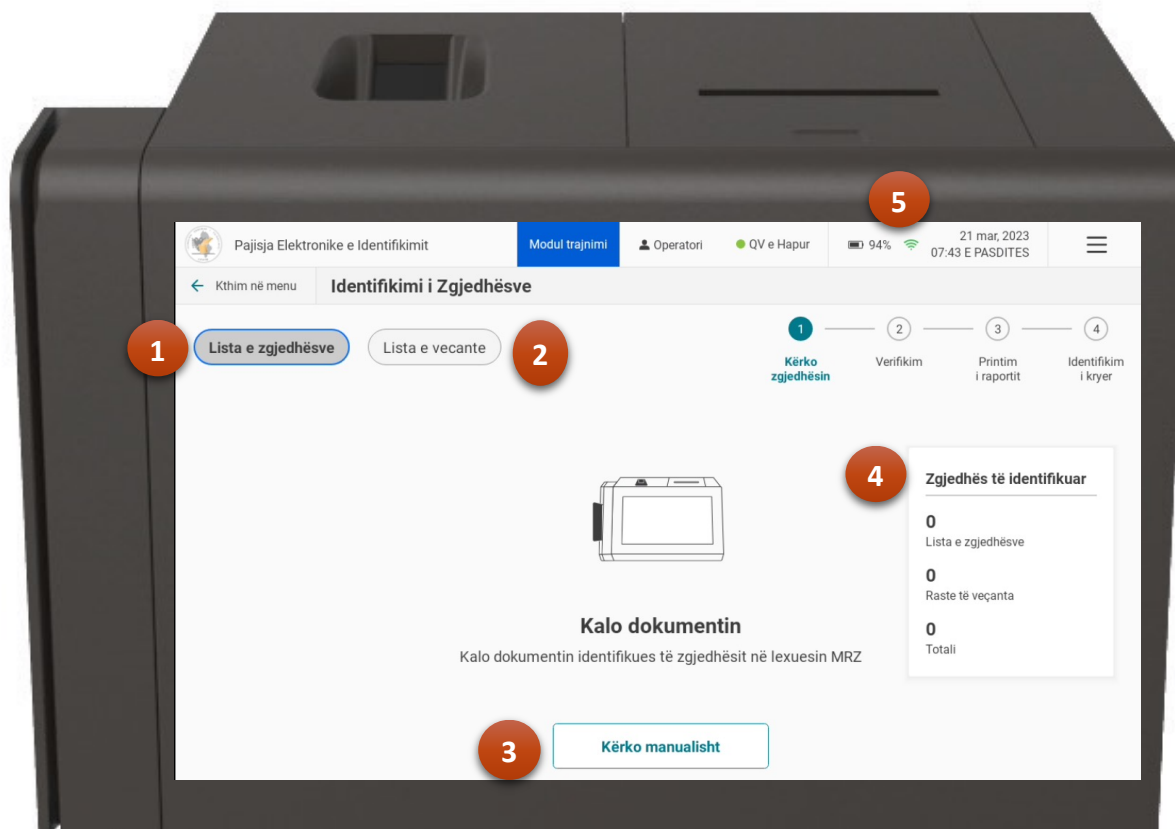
5

Pajisja Elektronike e Identifikimit

Modul trajnimi

Operatori

QV e Hapur

94%

21 mar, 2023
07:43 E PASDITES

← Kthim në menu

Identifikimi i Zgjedhësve

1

Lista e zgjedhësve

Lista e vecante

2

1 Kërko zgjedhësin

2 Verifikim

3 Printim i raportit

4 Identifikim i kryer

4

Zgjedhës të identifikuar

0
Lista e zgjedhësve

0
Raste të veçanta

0
Totali

Kalo dokumentin

Kalo dokumentin identifikues të zgjedhësit në lexuesin MRZ

3

Kërko manualisht